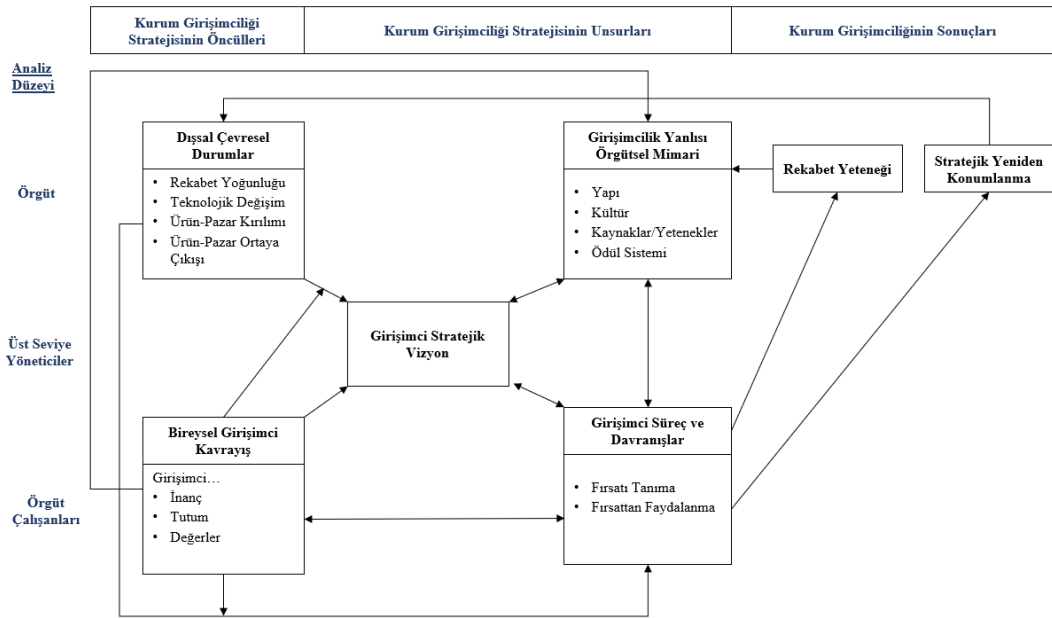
| Kurum Girişimciliği Stratejisinin Öncülleri | Kurum Girişimciliği Stratejisinin Unsurları | Kurum Girişimciliğinin Sonuçları |
|---|---|---|

Analiz Düzeyi

Örgüt

Üst Seviye Yöneticiler

Örgüt Çalışanları

Dışsal Çevresel Durumlar
• Rekabet Yoğunluğu
• Teknolojik Değişim
• Ürün-Pazar Kırılımı
• Ürün-Pazar Ortaya Çıkışı

Girişimcilik Yanlısı Örgütsel Mimari
• Yapı
• Kültür
• Kaynaklar/Yetenekler
• Ödül Sistemi

Rekabet Yeteneği

Stratejik Yeniden Konumlanma

Girişimci Stratejik Vizyon

Bireysel Girişimci Kavrayış
Girişimci…
• İnanç
• Tutum
• Değerler

Girişimci Süreç ve Davranışlar
• Fırsatı Tanıma
• Fırsattan Faydalanma